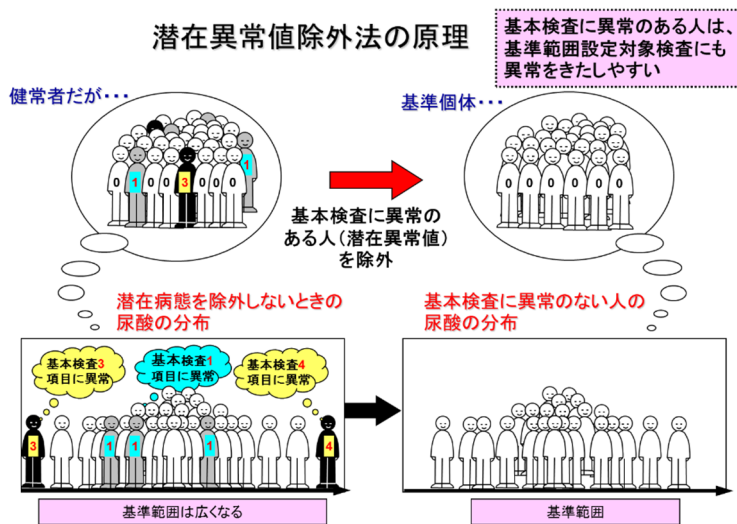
潜在異常値除外法の原理

基本検査に異常のある人は、基準範囲設定対象検査にも異常をきたしやすい

健常者だが・・・

1 0 0 0 3 0 0 0 0 1

基準個体・・・

0 0 0 0 0 0 0

基本検査に異常のある人（潜在異常値）を除外

潜在病態を除外しないときの尿酸の分布

基本検査に異常のない人の尿酸の分布

基本検査3項目に異常

基本検査1項目に異常

基本検査4項目に異常

3 1 1 1 4

基準範囲は広くなる

基準範囲